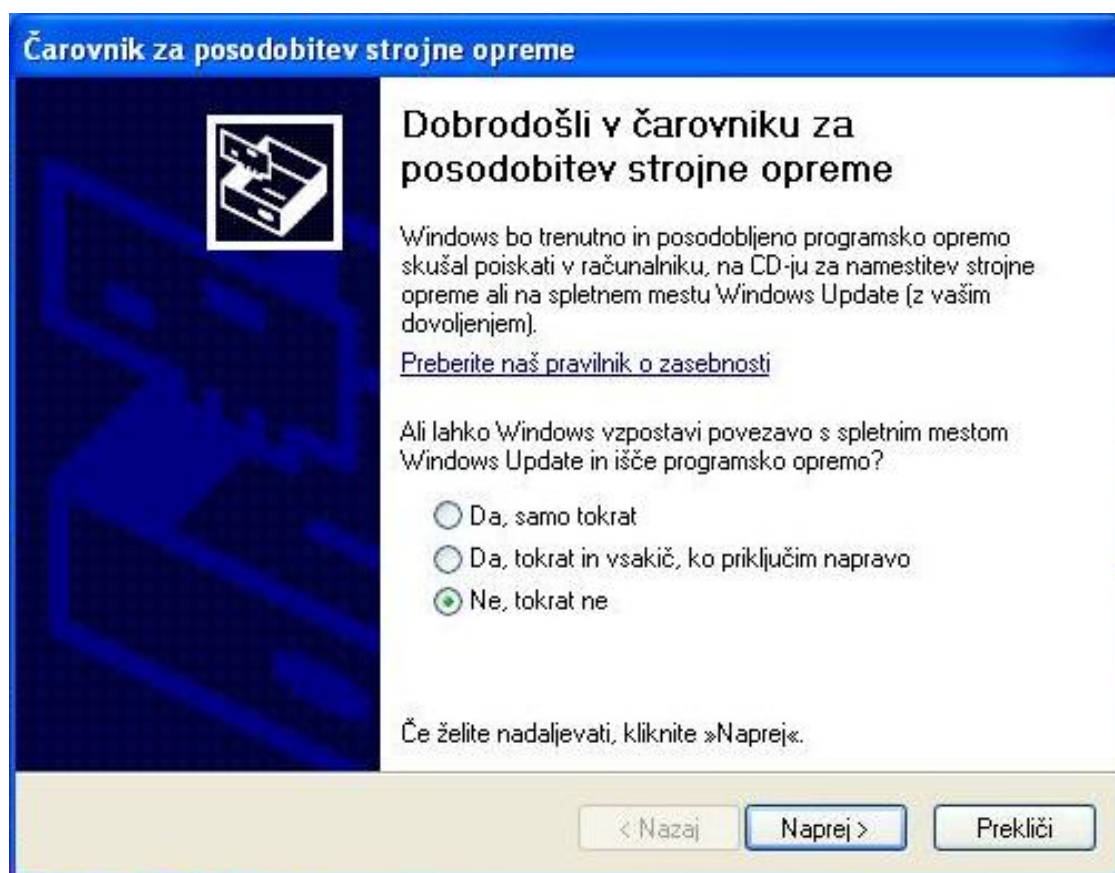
Čarovnik za posodobitev strojne opreme

Dobrodošli v čarovniku za posodobitev strojne opreme

Windows bo trenutno in posodobljeno programsko opremo skušal poiskati v računalniku, na CD-ju za namestitev strojne opreme ali na spletnem mestu Windows Update (z vašim dovoljenjem).

Preberite naš pravilnik o zasebnosti

Ali lahko Windows vzpostavi povezavo s spletnim mestom Windows Update in išče programsko opremo?

Da, samo tokrat

Da, tokrat in vsakič, ko priključim napravo

Ne, tokrat ne

Če želite nadaljevati, kliknite »Naprej«.

< Nazaj

Naprej >

Prekliči